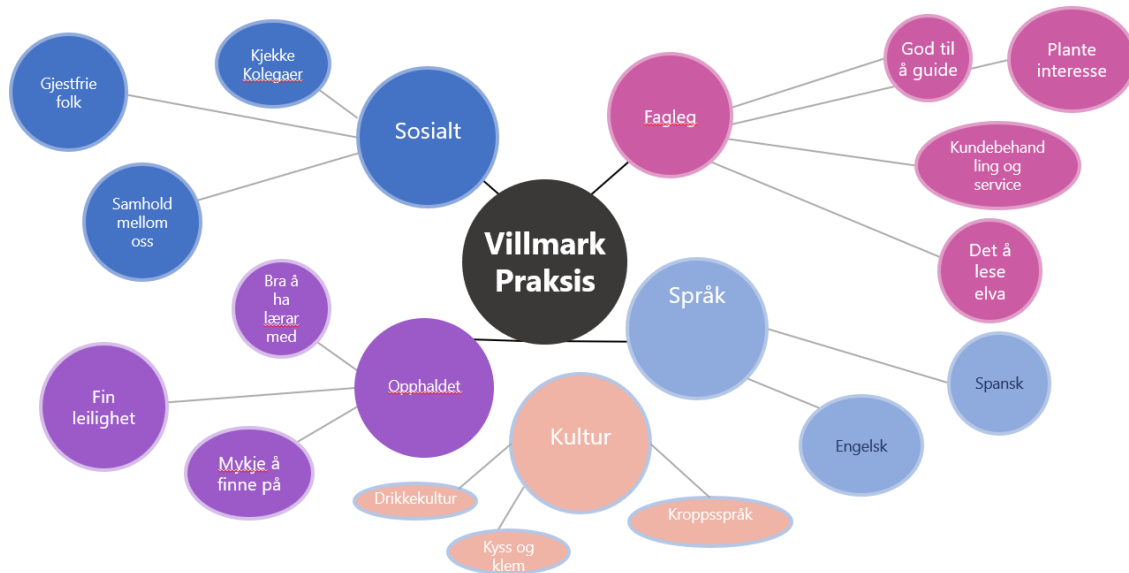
Villmark Praksis

Sosialt
Kjekke Kolegaer
Gjestfrie folk
Samhold mellom oss

Fagleg
God til å guide
Plante interesse
Kundebehandling og service
Det å lese elva

Språk
Spansk
Engelsk

Kultur
Drikkekultur
Kyss og klem
Kroppsspråk

Opphaldet
Bra å ha lærar med
Fin leilighet
Mykje å finne på